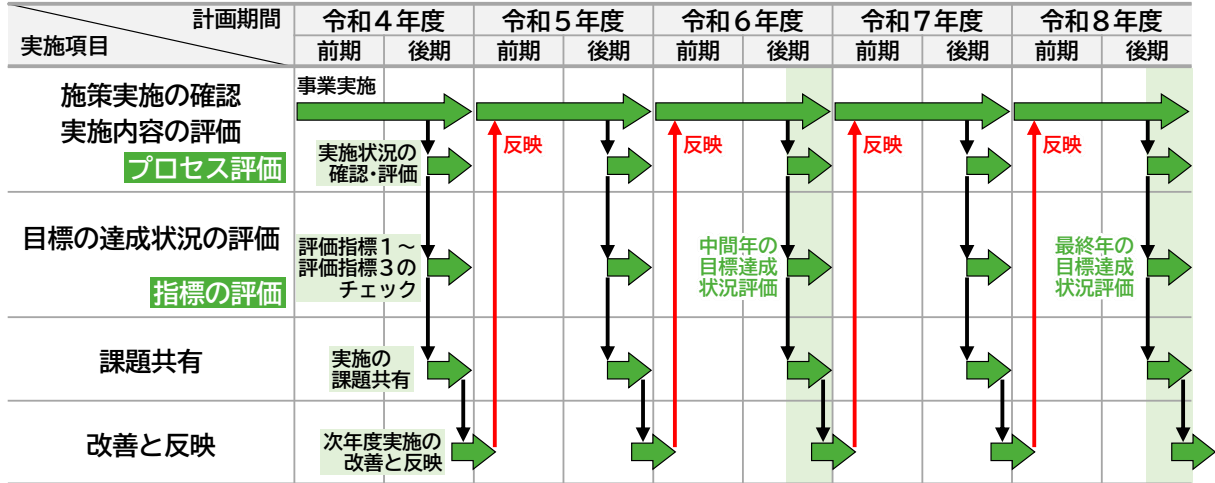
| 計画期間 / 実施項目 | 令和４年度 前期 | 令和４年度 後期 | 令和５年度 前期 | 令和５年度 後期 | 令和６年度 前期 | 令和６年度 後期 | 令和７年度 前期 | 令和７年度 後期 | 令和８年度 前期 | 令和８年度 後期 |
|---|---|---|---|---|---|---|---|---|---|---|
| 施策実施の確認 実施内容の評価 プロセス評価 | 事業実施 | 実施状況の確認・評価 | 反映 | | 反映 | | 反映 | | 反映 | |
| 目標の達成状況の評価 指標の評価 | | 評価指標１～評価指標３のチェック | | | 中間年の目標達成状況評価 | | | | 最終年の目標達成状況評価 | |
| 課題共有 | | 実施の課題共有 | | | | | | | | |
| 改善と反映 | | 次年度実施の改善と反映 | | | | | | | | |